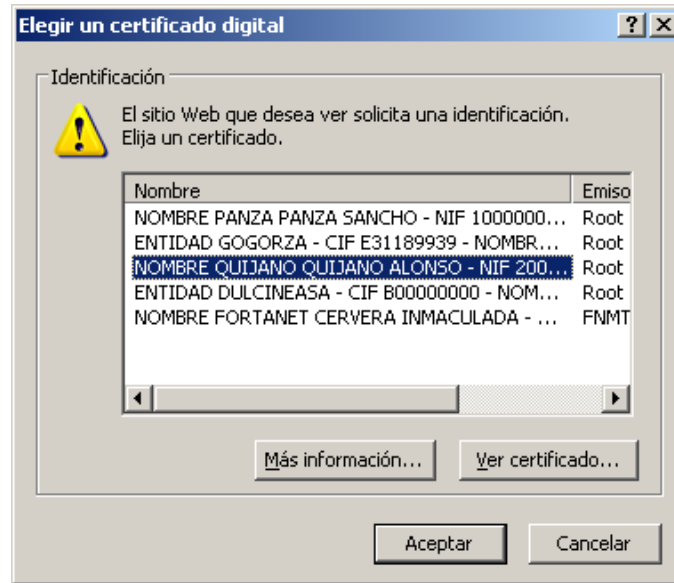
Elegir un certificado digital

?

X

Identificación

El sitio Web que desea ver solicita una identificación. Elija un certificado.

| Nombre | Emiso |
|---|---|
| NOMBRE PANZA PANZA SANCHO - NIF 1000000... | Root |
| ENTIDAD GOGORZA - CIF E31189939 - NOMBR... | Root |
| NOMBRE QUIJANO QUIJANO ALONSO - NIF 200... | Root |
| ENTIDAD DULCINEASA - CIF B00000000 - NOM... | Root |
| NOMBRE FORTANET CERVERA INMACULADA - ... | FNMT |

Más información...

Ver certificado...

Aceptar

Cancelar